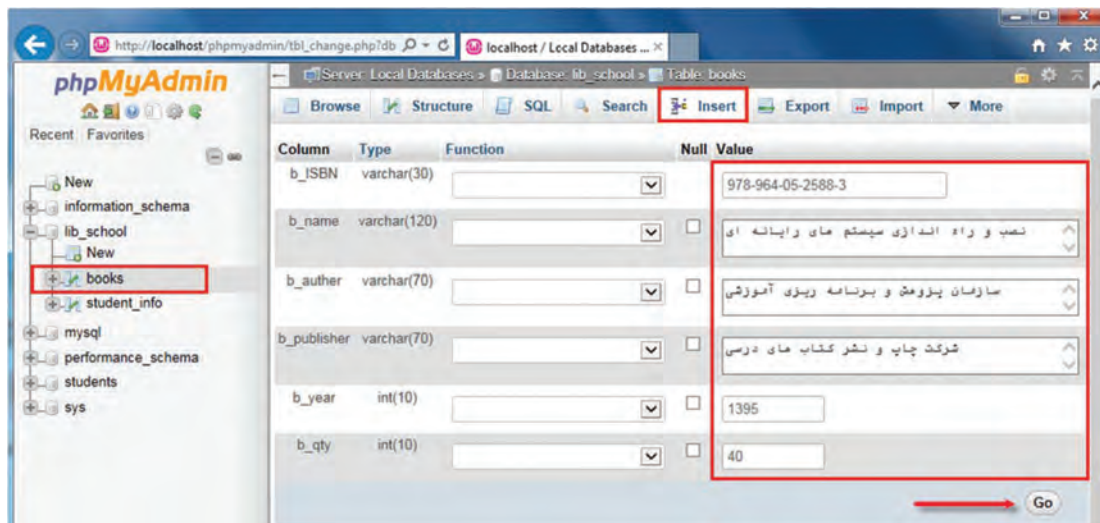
http://localhost/phpmyadmin/tbl_change.php?db
localhost / Local Databases ... ×

phpMyAdmin

Recent Favorites

New
information_schema
lib_school
New
books
student_info
mysql
performance_schema
students
sys

Server: Local Databases » Database: lib_school » Table: books

Browse Structure SQL Search Insert Export Import More

| Column | Type | Function | Null | Value |
|---|---|---|---|---|
| b_ISBN | varchar(30) | | | 978-964-05-2588-3 |
| b_name | varchar(120) | | | نصب و راه اندازی سیستم های رایانه ای |
| b_auther | varchar(70) | | | سازمان پژوهش و برنامه ریزی آموزشی |
| b_publisher | varchar(70) | | | شرکت چاپ و نشر کتاب های درسی |
| b_year | int(10) | | | 1395 |
| b_qty | int(10) | | | 40 |

Go